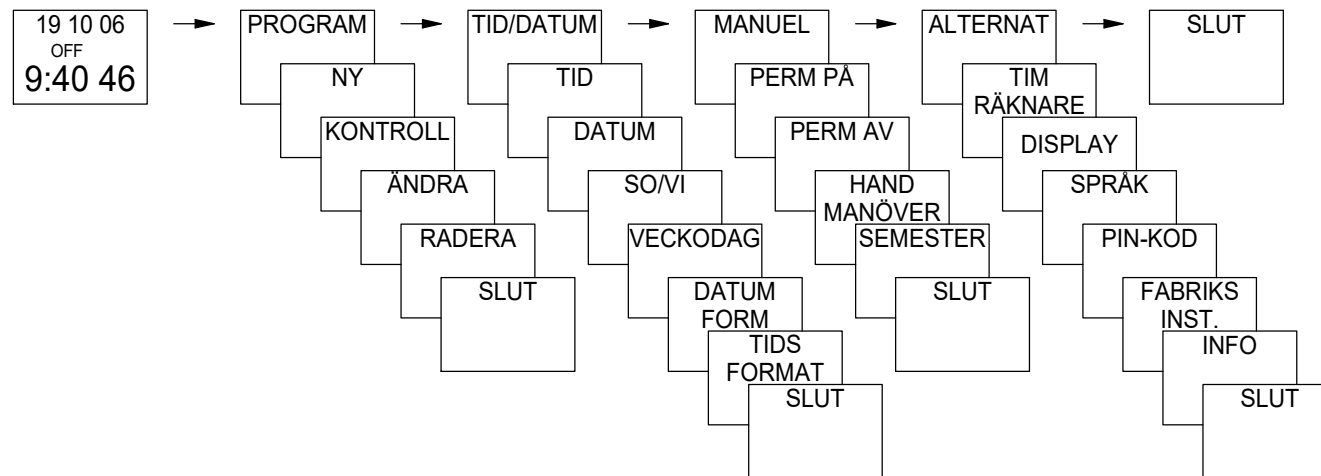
19 10 06
OFF
9:40 46

PROGRAM
NY
KONTROLL
ÄNDRA
RADERA
SLUT

TID/DATUM
TID
DATUM
SO/VI
VECKODAG
DATUM FORM
TIDS FORMAT
SLUT

MANUEL
PERM PÅ
PERM AV
HAND MANÖVER
SEMESTER
SLUT

ALTERNAT
TIM RÄKNARE
DISPLAY
SPRÅK
PIN-KOD
FABRIKS INST.
INFO
SLUT

SLUT